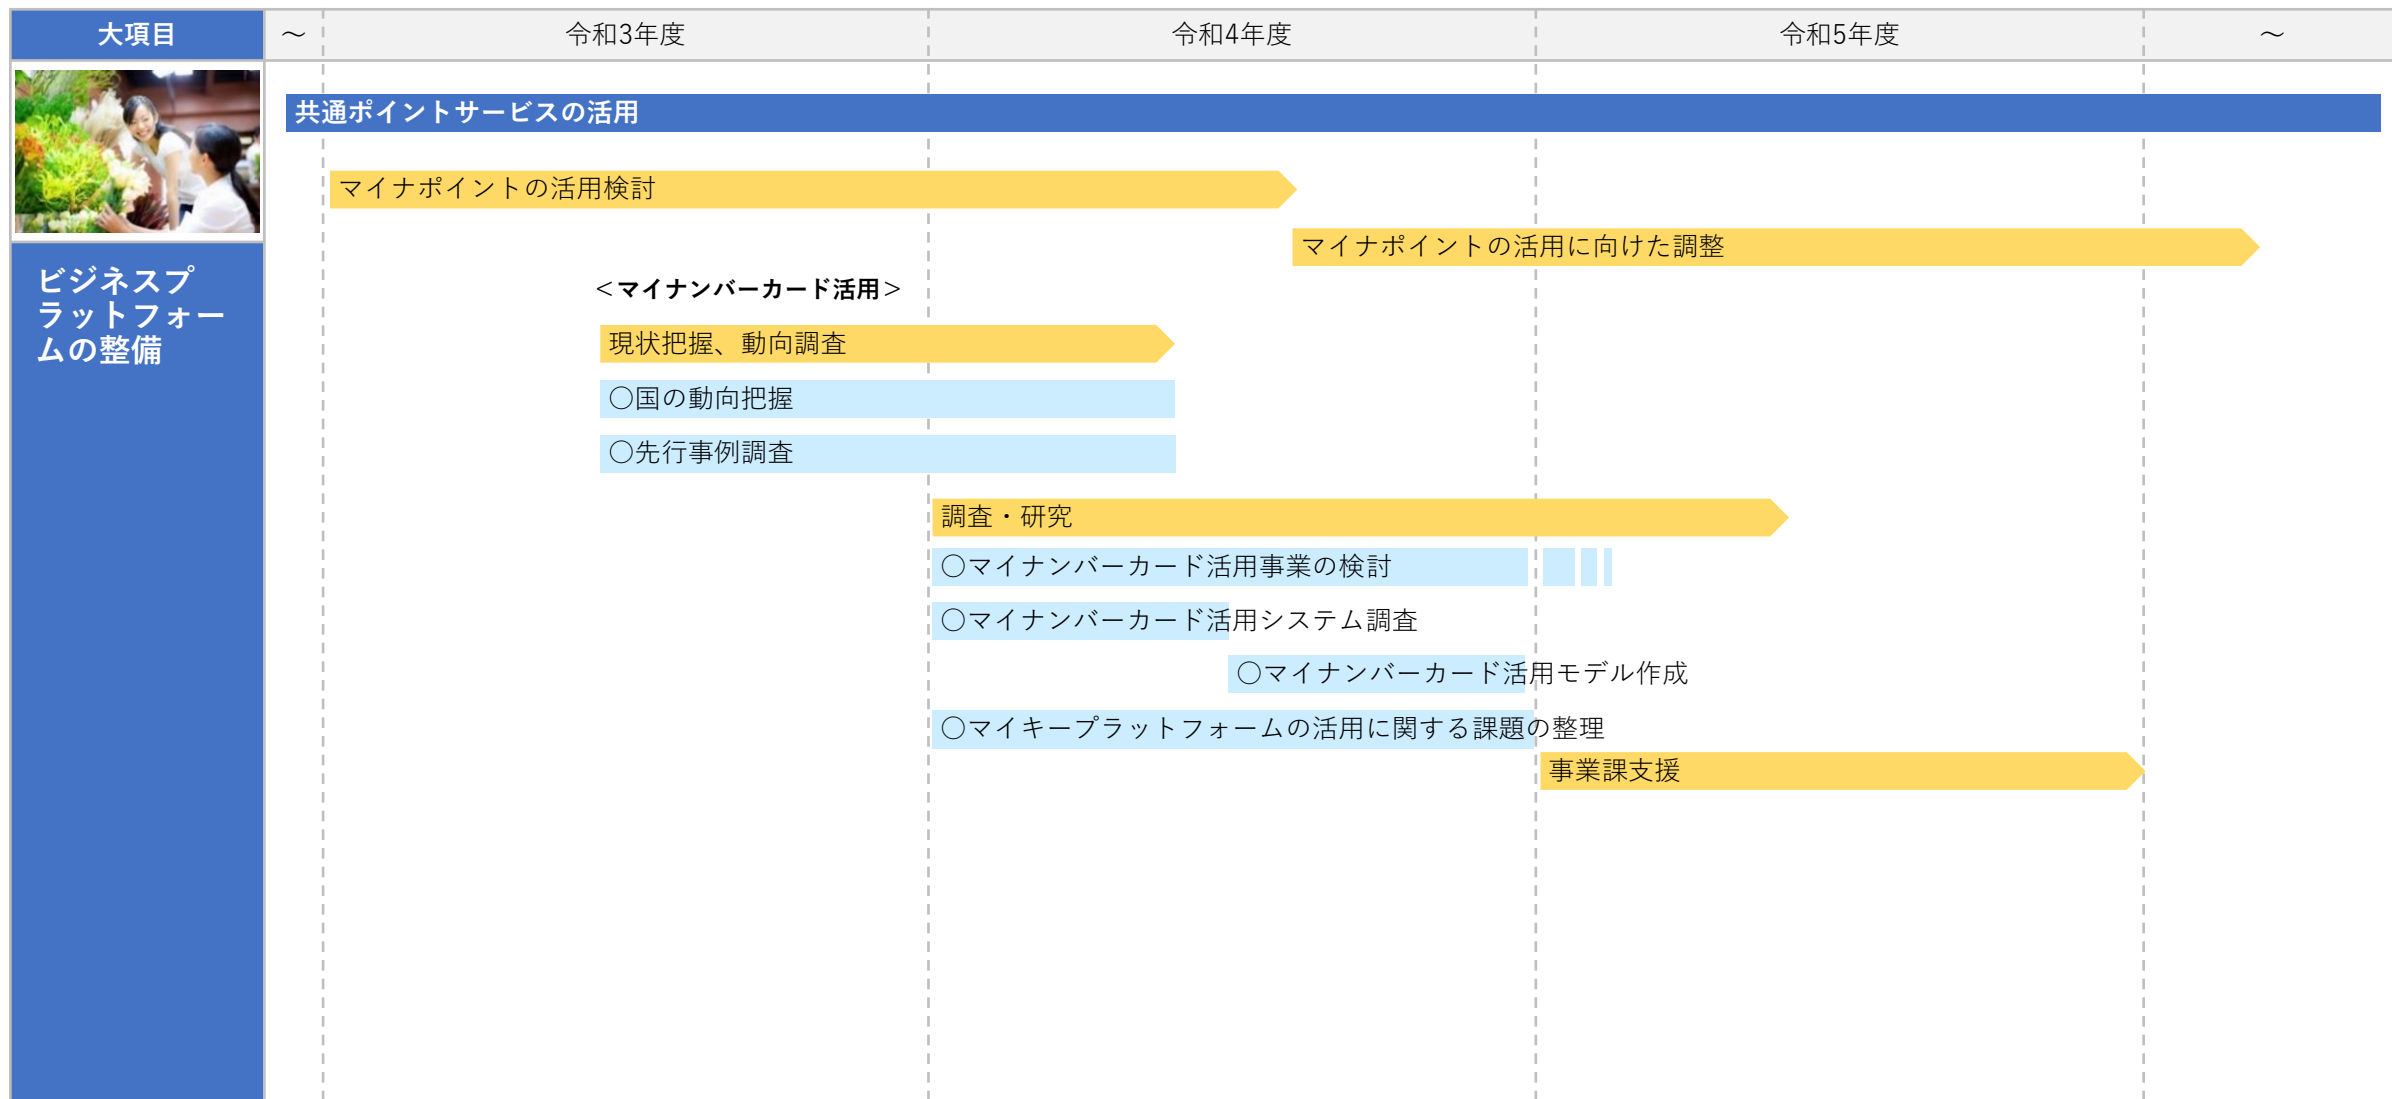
| 大項目 | ～ | 令和3年度 | 令和4年度 | 令和5年度 | ～ |
|---|---|---|---|---|---|

ビジネスプラットフォームの整備

共通ポイントサービスの活用

マイナポイントの活用検討

マイナポイントの活用に向けた調整

＜マイナンバーカード活用＞

現状把握、動向調査

○国の動向把握

○先行事例調査

調査・研究

○マイナンバーカード活用事業の検討

○マイナンバーカード活用システム調査

○マイナンバーカード活用モデル作成

○マイキープラットフォームの活用に関する課題の整理

事業課支援